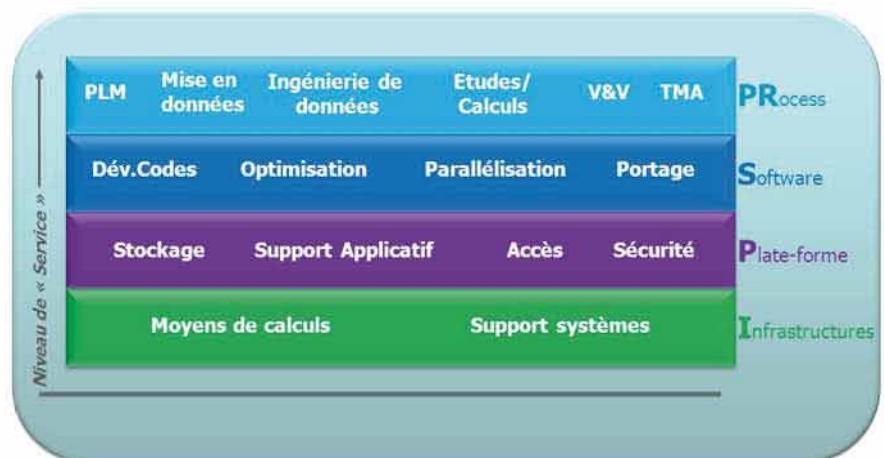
Niveau de « Service »

PLM Mise en données Ingénierie de données Etudes/ Calculs V&V TMA PRocess

Dév.Codes Optimisation Parallélisation Portage Software

Stockage Support Applicatif Accès Sécurité Plate-forme

Moyens de calculs Support systèmes Infrastructures